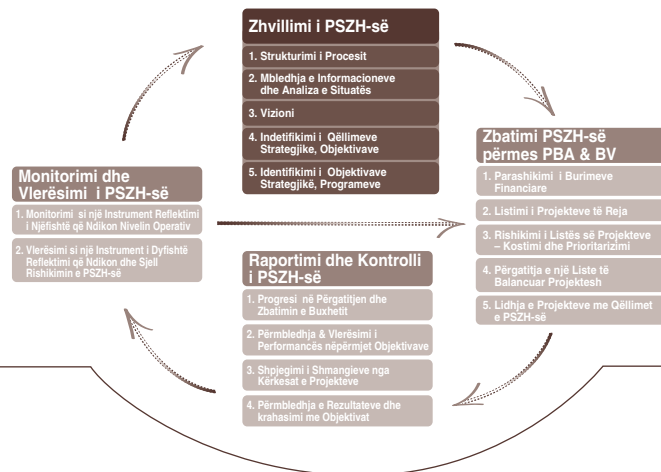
Zhvillimi i PSZH-së

1. Strukturimi i Procesit

2. Mbledhja e Informacioneve dhe Analiza e Situatës

3. Vizioni

4. Indetifikimi i Qëllimeve Strategjike, Objektivave

5. Identifikimi i Objektivave Strategjikë, Programeve

Zbatimi PSZH-së përmes PBA & BV

1. Parashikimi i Burimeve Financiare

2. Listimi i Projekteve të Reja

3. Rishikimi i Listës së Projekteve – Kostimi dhe Prioritarizimi

4. Përgatitja e një Liste të Balancuar Projektesh

5. Lidhja e Projekteve me Qëllimet e PSZH-së

Monitorimi dhe Vlerësimi i PSZH-së

1. Monitorimi si një Instrument Reflektimi i Njëfishtë që Ndikon Nivelin Operativ

2. Vlerësimi si një Instrument i Dyfishtë Reflektimi që Ndikon dhe Sjell Rishikimin e PSZH-së

Raportimi dhe Kontrolli i PSZH-së

1. Progresi në Përgatitjen dhe Zbatimin e Buxhetit

2. Përmbledhja & Vlerësimi i Performancës nëpërmjet Objektivave

3. Shpjegimi i Shmangieve nga Kërkesat e Projekteve

4. Përmbledhja e Rezultateve dhe krahasimi me Objektivat